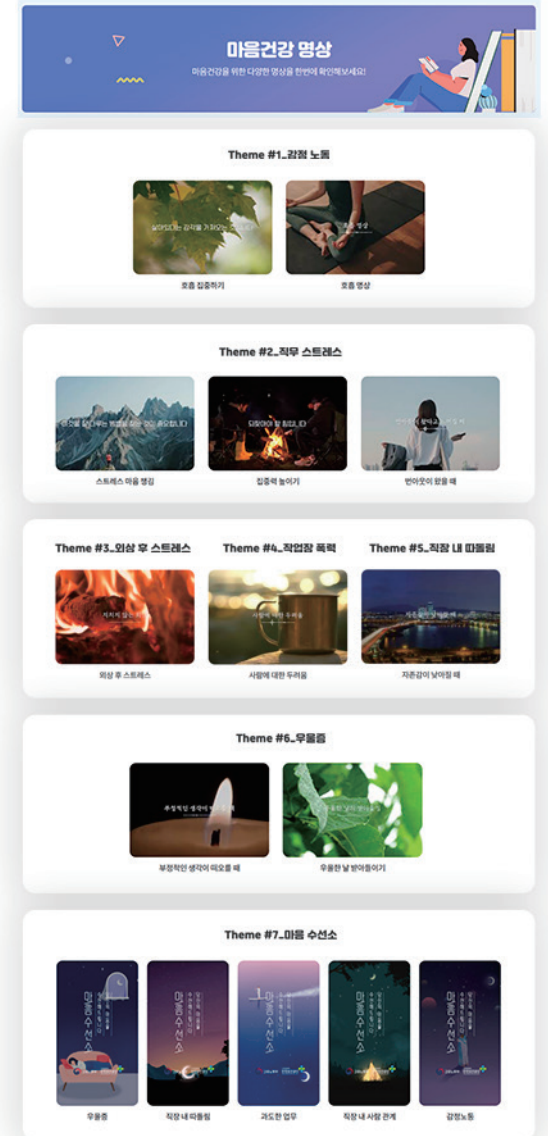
마음건강 영상

마음건강을 위한 다양한 영상을 한번에 확인해보세요!

Theme #1_감정 노동

호흡 집중하기

호흡 명상

Theme #2_직무 스트레스

스트레스 마음 챙김

집중력 높이기

번아웃이 왔을 때

Theme #3_외상 후 스트레스

외상 후 스트레스

Theme #4_작업장 폭력

사람에 대한 두려움

Theme #5_직장 내 따돌림

자존감이 낮아질 때

Theme #6_우울증

부정적인 생각이 떠오를 때

우울한 날 받아들이기

Theme #7_마음 수선소

마음수선소

우울증

직장 내 따돌림

과도한 업무

직장 내 사람 관계

감정노동